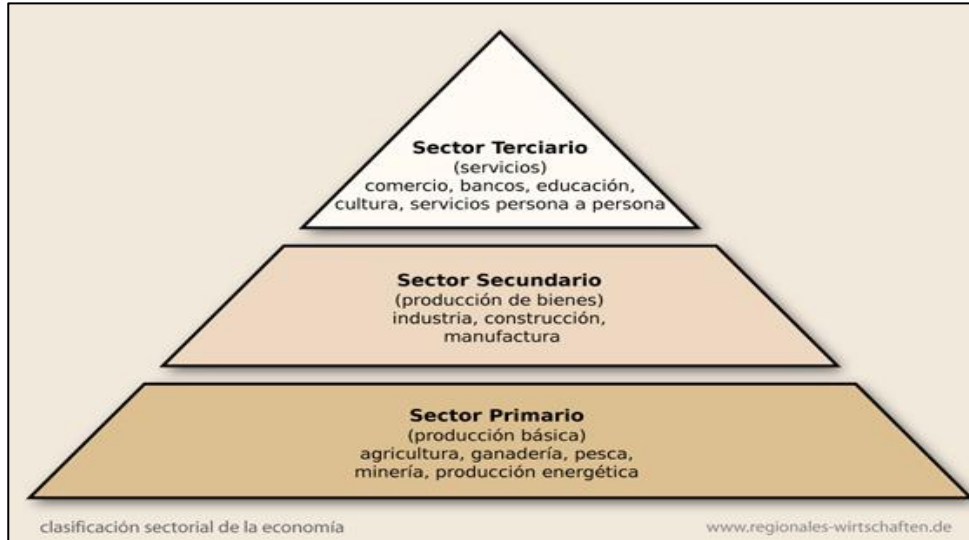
Sector Terciario
(servicios)
comercio, bancos, educación, cultura, servicios persona a persona

Sector Secundario
(producción de bienes)
industria, construcción, manufactura

Sector Primario
(producción básica)
agricultura, ganadería, pesca, minería, producción energética

clasificación sectorial de la economía

www.regionales-wirtschaften.de